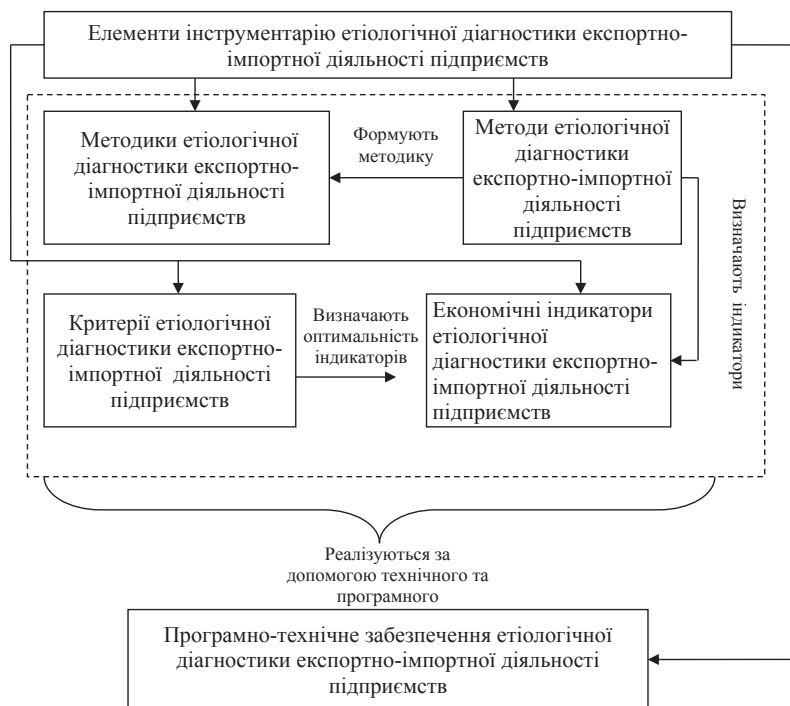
Елементи інструментарію етіологічної діагностики експортно-імпортної діяльності підприємств

Методики етіологічної діагностики експортно-імпортної діяльності підприємств

Формують методику

Методи етіологічної діагностики експортно-імпортної діяльності підприємств

Визначають індикатори

Критерії етіологічної діагностики експортно-імпортної діяльності підприємств

Визначають оптимальність індикаторів

Економічні індикатори етіологічної діагностики експортно-імпортної діяльності підприємств

Реалізуються за допомогою технічного та програмного

Програмно-технічне забезпечення етіологічної діагностики експортно-імпортної діяльності підприємств